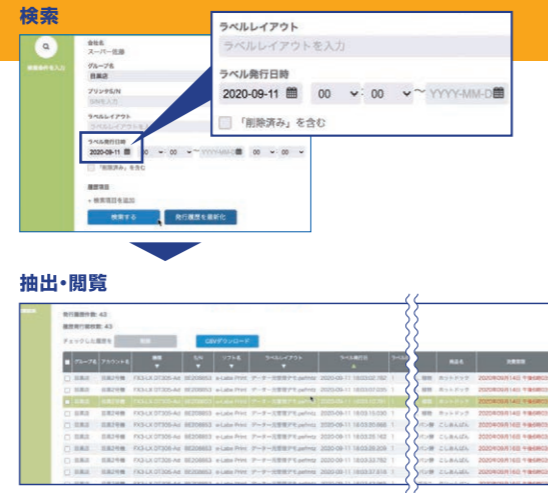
検索

検索条件を入力

会社名
スーパー佐藤
グループ名
目黒店
プリンタS/N
S/Nを入力
ラベルレイアウト
ラベルレイアウトを入力
ラベル発行日時
2020-09-11
「削除済み」を含む
履歴項目
+ 検索項目を追加
検索する
発行履歴を最新化

ラベルレイアウト
ラベルレイアウトを入力
ラベル発行日時
2020-09-11 00 : 00 ~ YYYY-MM-D
「削除済み」を含む

抽出・閲覧

発行履歴件数: 43
履歴発行総枚数: 43
チェックした履歴を 削除 CSVダウンロード

| グループ名 | アカウント名 | 機種 | S/N | ソフト名 | ラベルレイアウト | ラベル発行日 | ラベル | | 商品名 | 消費期限 |
|---|---|---|---|---|---|---|---|---|---|---|
| 目黒店 | 目黒2号機 | FX3-LX DT308-Ad | | e-Label Print | データー生惣菜ア.pafmdz | 2020-09-11 18:02:02.182 | 1 | 惣菜 | ホットドッグ | 2020年09月14日 午後6時00 |
| 目黒店 | 目黒2号機 | FX3-LX DT308-Ad | | e-Label Print | データー生惣菜ア.pafmdz | 2020-09-11 18:03:07.225 | 1 | 惣菜 | ホットドッグ | 2020年09月14日 午後6時00 |
| 目黒店 | 目黒2号機 | FX3-LX DT308-Ad | | e-Label Print | データー生惣菜ア.pafmdz | 2020-09-11 | 1 | 惣菜 | ホットドッグ | 2020年09月14日 午後6時00 |
| 目黒店 | 目黒2号機 | FX3-LX DT308-Ad | | e-Label Print | データー生惣菜ア.pafmdz | 2020-09-11 18:03:15.035 | 1 | 惣菜 | ホットドッグ | 2020年09月14日 午後6時00 |
| 目黒店 | 目黒2号機 | FX3-LX DT308-Ad | | e-Label Print | データー生惣菜ア.pafmdz | 2020-09-11 18:03:20.860 | 1 | 惣菜 | ホットドッグ | 2020年09月14日 午後6時00 |
| 目黒店 | 目黒2号機 | FX3-LX DT308-Ad | | e-Label Print | データー生惣菜ア.pafmdz | 2020-09-11 18:03:25.162 | 1 | パン類 | こしあんぱん | 2020年09月16日 午後6時00 |
| 目黒店 | 目黒2号機 | FX3-LX DT308-Ad | | e-Label Print | データー生惣菜ア.pafmdz | 2020-09-11 18:03:29.190 | 1 | パン類 | こしあんぱん | 2020年09月16日 午後6時00 |
| 目黒店 | 目黒2号機 | FX3-LX DT308-Ad | | e-Label Print | データー生惣菜ア.pafmdz | 2020-09-11 18:03:33.762 | 1 | パン類 | こしあんぱん | 2020年09月16日 午後6時00 |
| 目黒店 | 目黒2号機 | FX3-LX DT308-Ad | | e-Label Print | データー生惣菜ア.pafmdz | 2020-09-11 18:03:37.616 | 1 | パン類 | こしあんぱん | 2020年09月16日 午後6時00 |